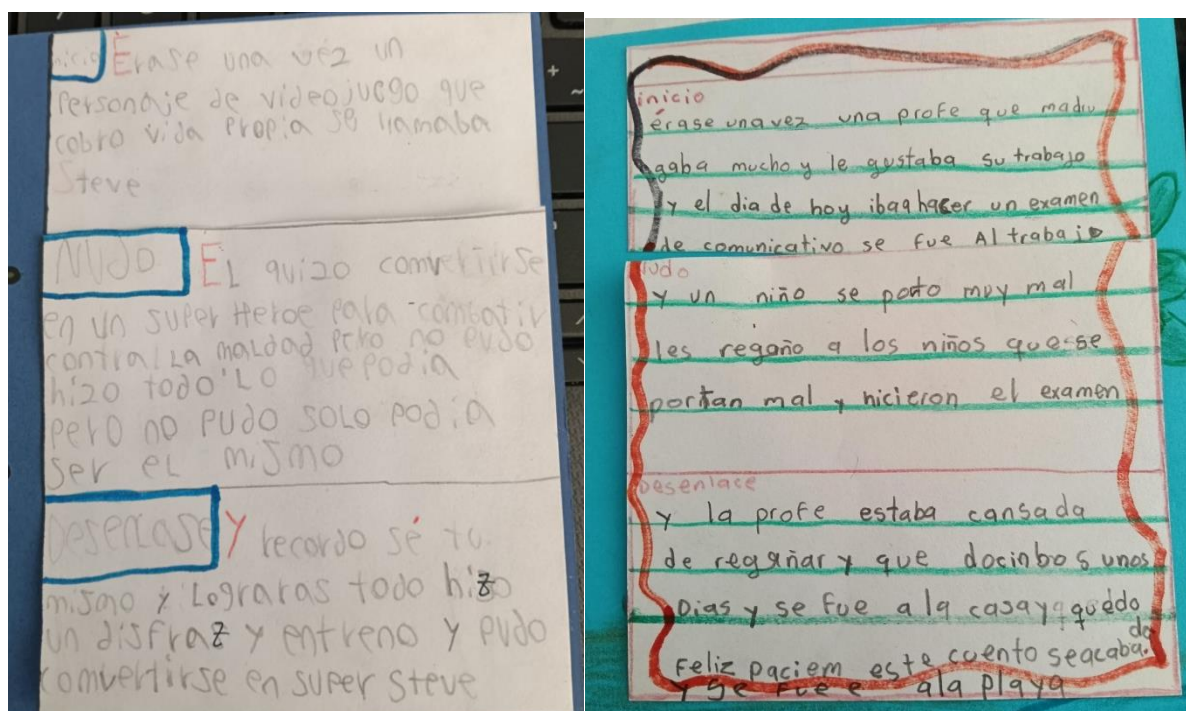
inicio Érase una véz un personaje de videojuego que cobro vida propia se llamaba Steve

Nudo El quizo convertirse en un super Heroe para combatir contra la maldad pero no pudo hizo todo lo que podia pero no pudo solo podia ser el mismo

Desenlase Y recordo sé tu mismo y Lograras todo hizo un disfraz y entreno y pudo convertirse en super Steve

inicio
érase una vez una profe que madrugaba mucho y le gustaba su trabajo y el dia de hoy ibaa hacer un examen de comunicativo se fue Al trabajo

nudo
y un niño se porto muy mal les regaño a los niños que se portan mal y hicieron el examen

Desenlace
y la profe estaba cansada de regañar y que docinbos unos Dias y se fue a la casa y quedo de feliz paciem este cuento seacaba. y se fue e ala playa